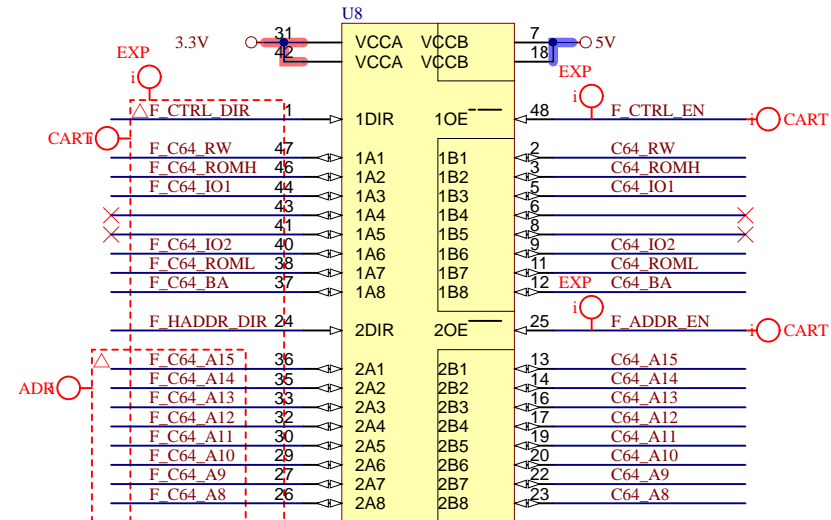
U8

3.3V 31 VCCA VCCB 7 5V
42 VCCA VCCB 18

EXP EXP

F_CTRL_DIR 1 1DIR 1OE 48 F_CTRL_EN CART
CART

F_C64_RW 47 1A1 1B1 2 C64_RW
F_C64_ROMH 46 1A2 1B2 3 C64_ROMH
F_C64_IO1 44 1A3 1B3 5 C64_IO1
43 1A4 1B4 6
41 1A5 1B5 8
F_C64_IO2 40 1A6 1B6 9 C64_IO2
F_C64_ROML 38 1A7 1B7 11 C64_ROML
F_C64_BA 37 1A8 1B8 12 EXP C64_BA

F_HADDR_DIR 24 2DIR 2OE 25 F_ADDR_EN CART

ADR
F_C64_A15 36 2A1 2B1 13 C64_A15
F_C64_A14 35 2A2 2B2 14 C64_A14
F_C64_A13 33 2A3 2B3 16 C64_A13
F_C64_A12 32 2A4 2B4 17 C64_A12
F_C64_A11 30 2A5 2B5 19 C64_A11
F_C64_A10 29 2A6 2B6 20 C64_A10
F_C64_A9 27 2A7 2B7 22 C64_A9
F_C64_A8 26 2A8 2B8 23 C64_A8